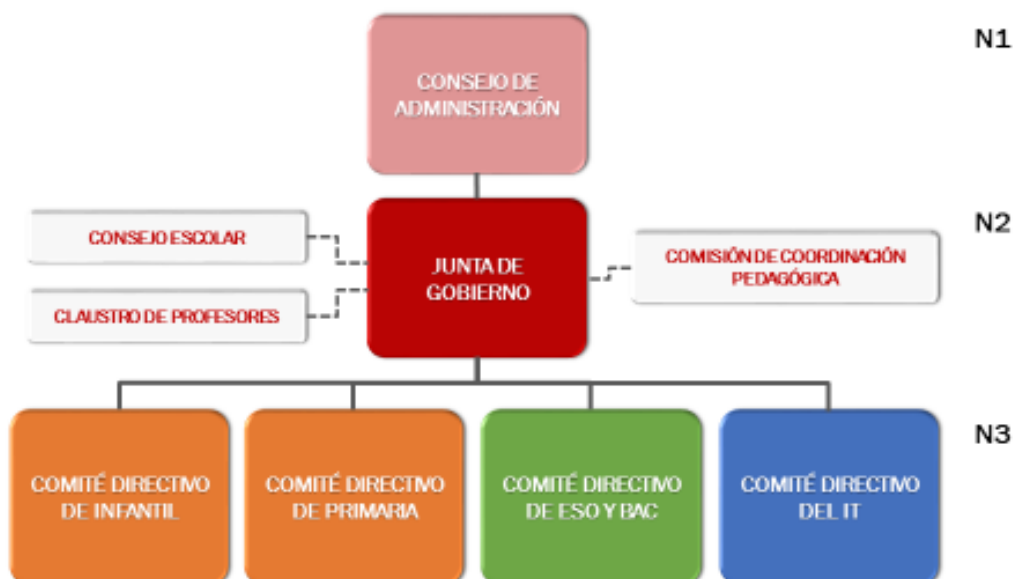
CONSEJO DE ADMINISTRACIÓN

N1

CONSEJO ESCOLAR

JUNTA DE GOBIERNO

COMISIÓN DE COORDINACIÓN PEDAGÓGICA

N2

CLAUSTRO DE PROFESORES

COMITÉ DIRECTIVO DE INFANTIL

COMITÉ DIRECTIVO DE PRIMARIA

COMITÉ DIRECTIVO DE ESO Y BAC

COMITÉ DIRECTIVO DEL IT

N3